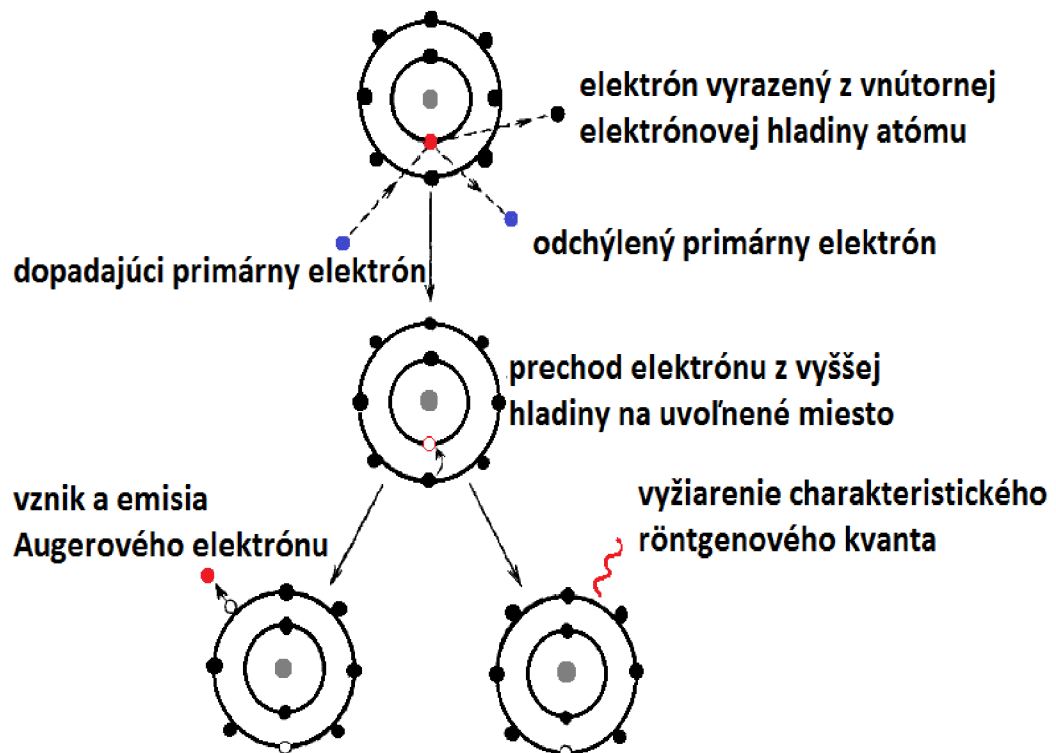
elektrón vyrazený z vnútornej elektrónovej hladiny atómu

odchýlený primárny elektrón

dopadajúci primárny elektrón

prechod elektrónu z vyššej hladiny na uvoľnené miesto

vznik a emisia Augerového elektrónu

vyžiarenie charakteristického röntgenového kvanta